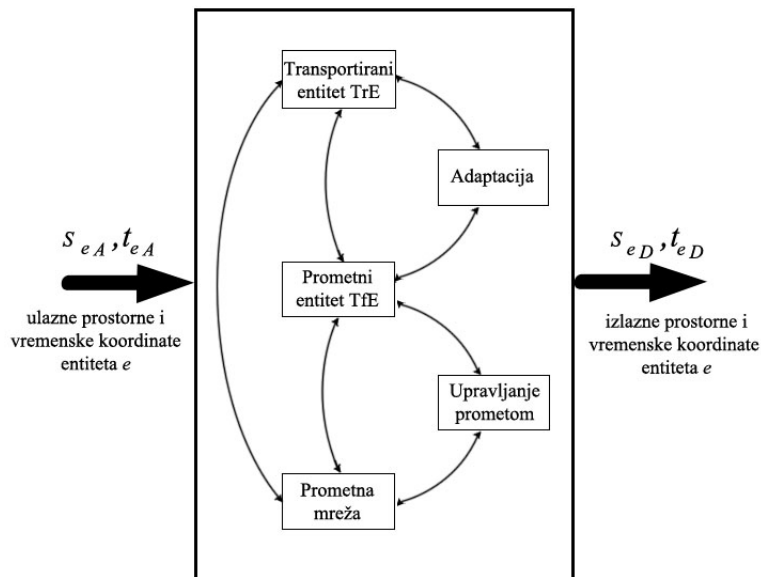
$s_{e_A}, t_{e_A}$

ulazne prostorne i vremenske koordinate entiteta *e*

Transportirani entitet TrE

Adaptacija

Prometni entitet TfE

Upravljanje prometom

Prometna mreža

$s_{e_D}, t_{e_D}$

izlazne prostorne i vremenske koordinate entiteta *e*